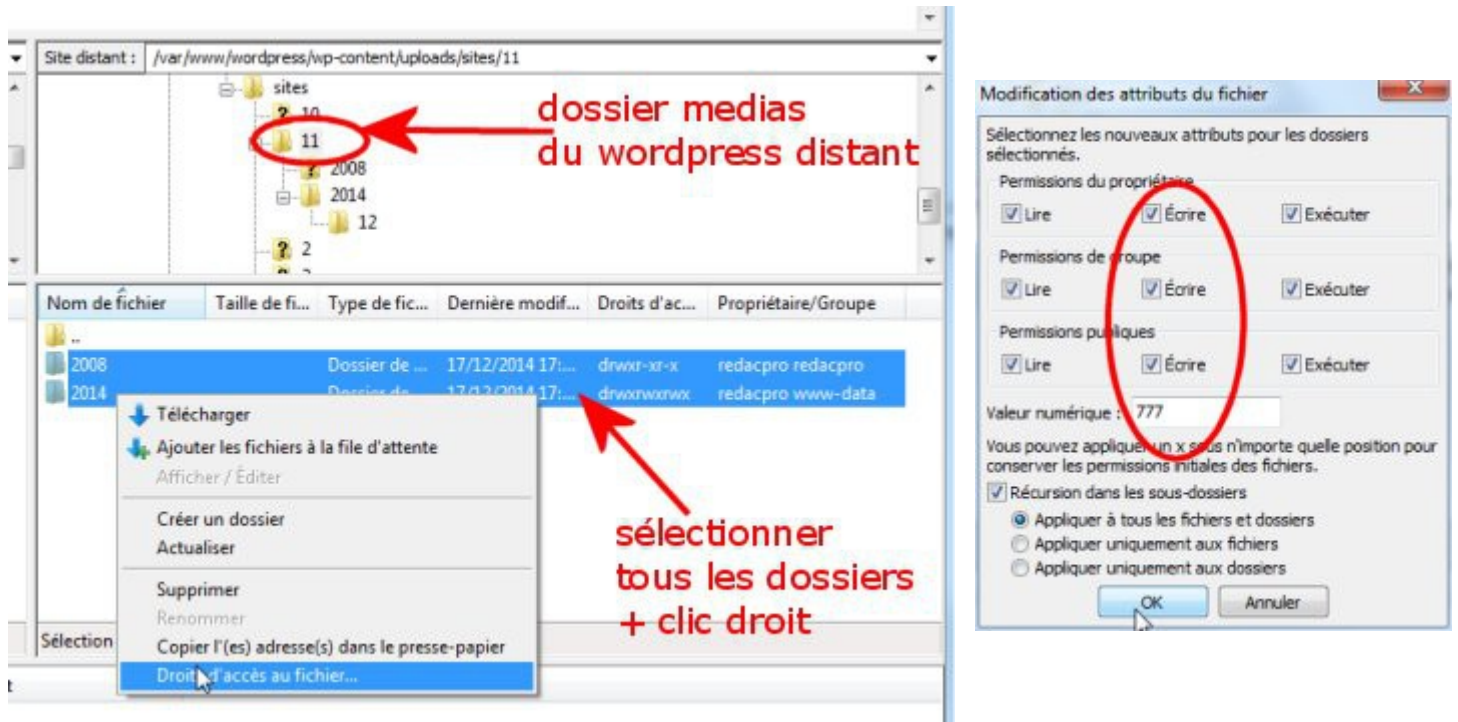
Site distant : /var/www/wordpress/wp-content/uploads/sites/11

sites
10
11
2008
2014
12
2

dossier medias
du wordpress distant

| Nom de fichier | Taille de fi... | Type de fic... | Dernière modif... | Droits d'ac... | Propriétaire/Groupe |
|---|---|---|---|---|---|
| .. | | | | | |
| 2008 | | Dossier de ... | 17/12/2014 17:... | drwxr-xr-x | redacpro redacpro |
| 2014 | | Dossier de ... | 17/12/2014 17:... | drwxrwxrwx | redacpro www-data |

Télécharger
Ajouter les fichiers à la file d'attente
Afficher / Éditer
Créer un dossier
Actualiser
Supprimer
Renommer
Copier l'(es) adresse(s) dans le presse-papier
Droits d'accès au fichier...

Sélection

sélectionner
tous les dossiers
+ clic droit

Modification des attributs du fichier

Sélectionnez les nouveaux attributs pour les dossiers sélectionnés.

Permissions du propriétaire
Lire Écrire Exécuter

Permissions de groupe
Lire Écrire Exécuter

Permissions publiques
Lire Écrire Exécuter

Valeur numérique : 777

Vous pouvez appliquer un x sous n'importe quelle position pour conserver les permissions initiales des fichiers.

Récursion dans les sous-dossiers
Appliquer à tous les fichiers et dossiers
Appliquer uniquement aux fichiers
Appliquer uniquement aux dossiers

OK Annuler